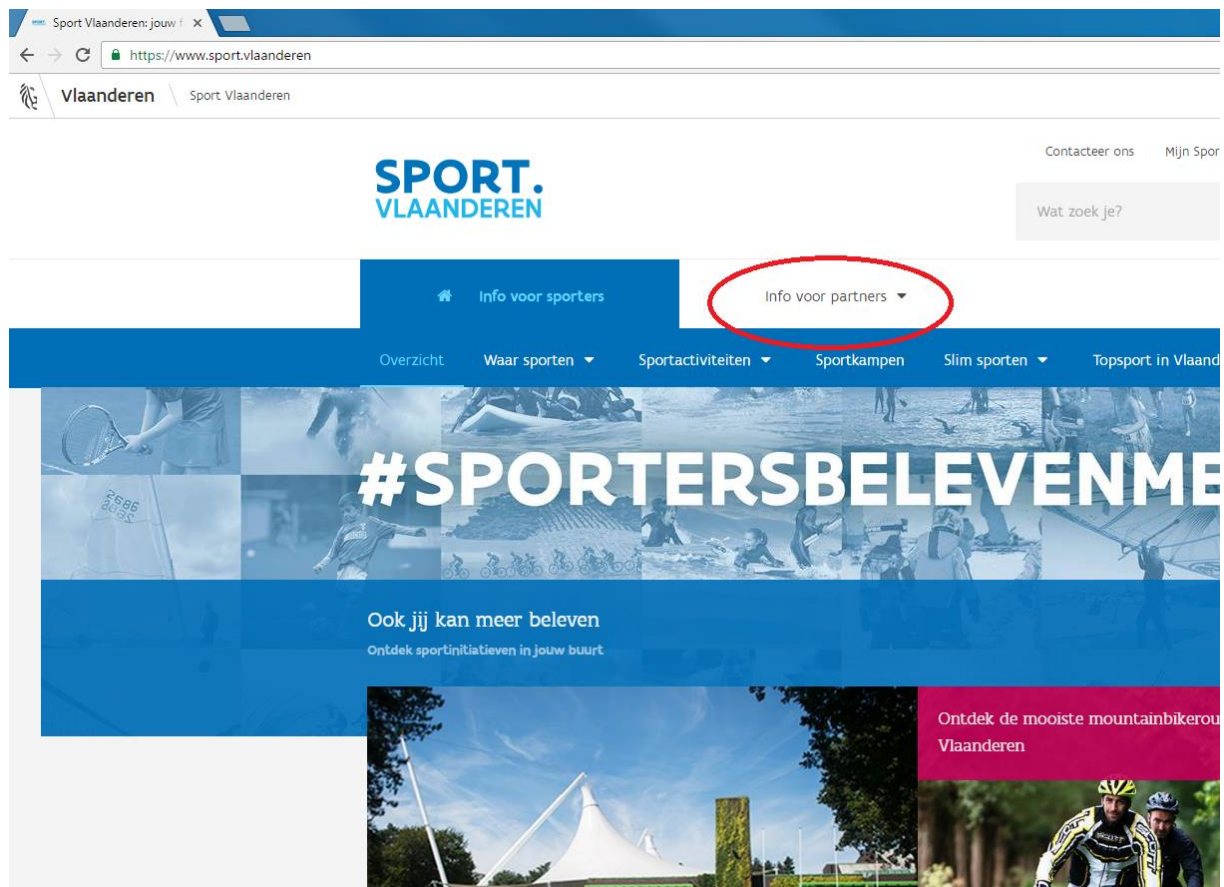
Sport Vlaanderen: jouw f ×

https://www.sport.vlaanderen

Vlaanderen Sport Vlaanderen

Contacteer ons Mijn Spor

SPORT. VLAANDEREN

Wat zoek je?

Info voor sporters

Info voor partners

Overzicht Waar sporten Sportactiviteiten Sportkampen Slim sporten Topsport in Vlaand

#SPORTERSBELEVENME

Ook jij kan meer beleven

Ontdek sportinitiatieven in jouw buurt

Ontdek de mooiste mountainbikerou Vlaanderen